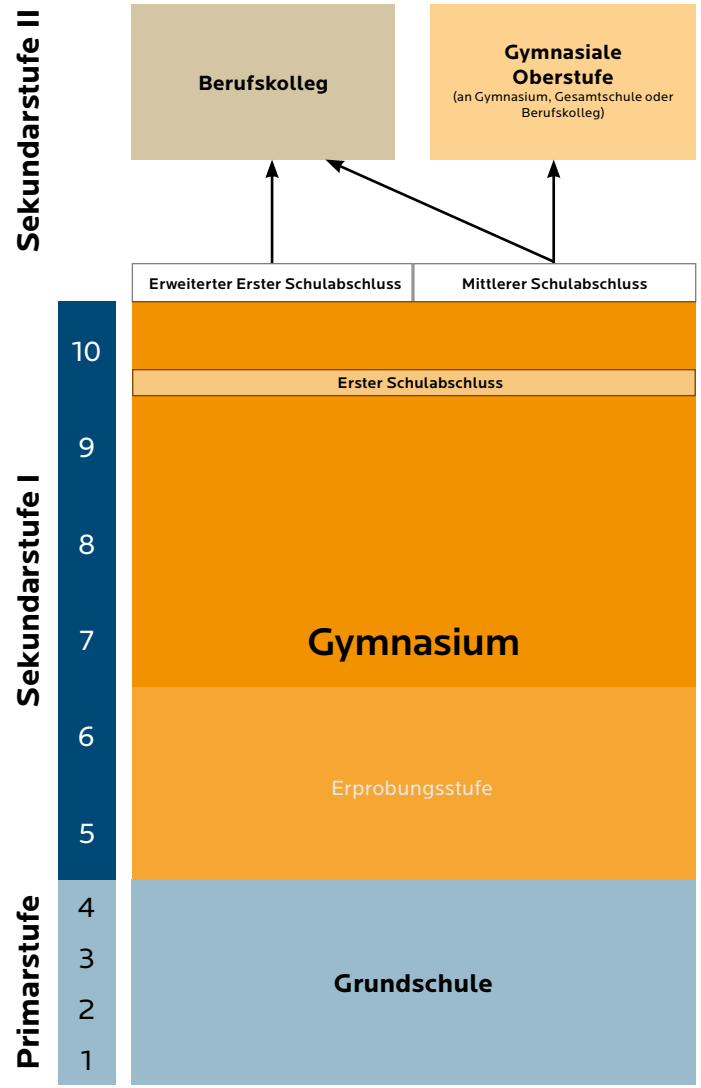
Sekundarstufe II

Berufskolleg

Gymnasiale Oberstufe
(an Gymnasium, Gesamtschule oder Berufskolleg)

Erweiterter Erster Schulabschluss

Mittlerer Schulabschluss

Sekundarstufe I

10

Erster Schulabschluss

9

8

7

Gymnasium

6

Erprobungsstufe

5

Primarstufe

4

3

2

1

Grundschule